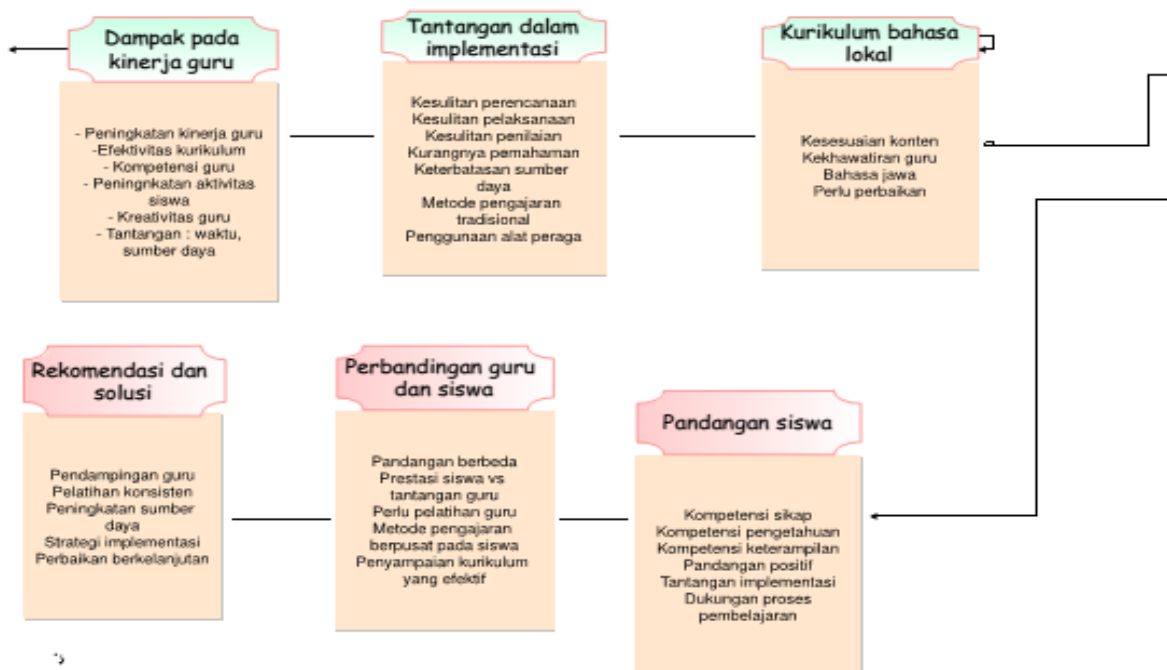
Dampak pada kinerja guru

- Peningkatan kinerja guru
-Efektivitas kurikulum
- Kompetensi guru
- Peningnkatan aktivitas siswa
- Kreativitas guru
- Tantangan : waktu, sumber daya

Tantangan dalam implementasi

Kesulitan perencanaan
Kesulitan pelaksanaan
Kesulitan penilaian
Kurangnya pemahaman
Keterbatasan sumber daya
Metode pengajaran tradisional
Penggunaan alat peraga

Kurikulum bahasa lokal

Kesesuaian konten
Kekhawatiran guru
Bahasa jawa
Perlu perbaikan

Rekomendasi dan solusi

Pendampingan guru
Pelatihan konsisten
Peningkatan sumber daya
Strategi implementasi
Perbaikan berkelanjutan

Perbandingan guru dan siswa

Pandangan berbeda
Prestasi siswa vs tantangan guru
Perlu pelatihan guru
Metode pengajaran berpusat pada siswa
Penyampaian kurikulum yang efektif

Pandangan siswa

Kompetensi sikap
Kompetensi pengetahuan
Kompetensi keterampilan
Pandangan positif
Tantangan implementasi
Dukungan proses pembelajaran